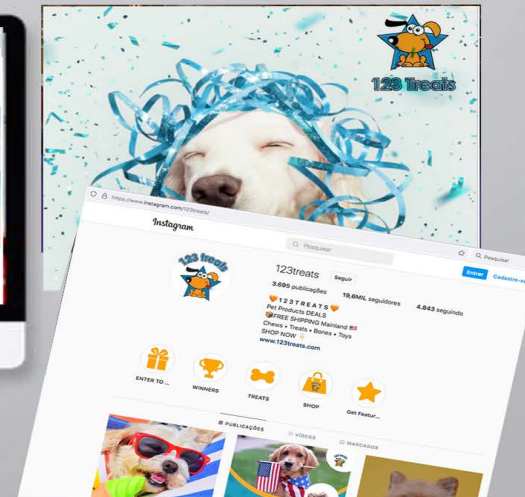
123 Treats

https://www.instagram.com/123treats/

Instagram

Pesquisar

Entrar Cadastre-se

123 treats

123treats Seguir

3.695 publicações 19,6mil seguidores 4.843 seguindo

1 2 3 T R E A T S
Pet Products DEALS
FREE SHIPPING Mainland
Chews • Treats • Bones • Toys
SHOP NOW
www.123treats.com

ENTER TO ...

WINNERS

TREATS

SHOP

Get Featur...

PUBLICAÇÕES

VÍDEOS

MARCADOS